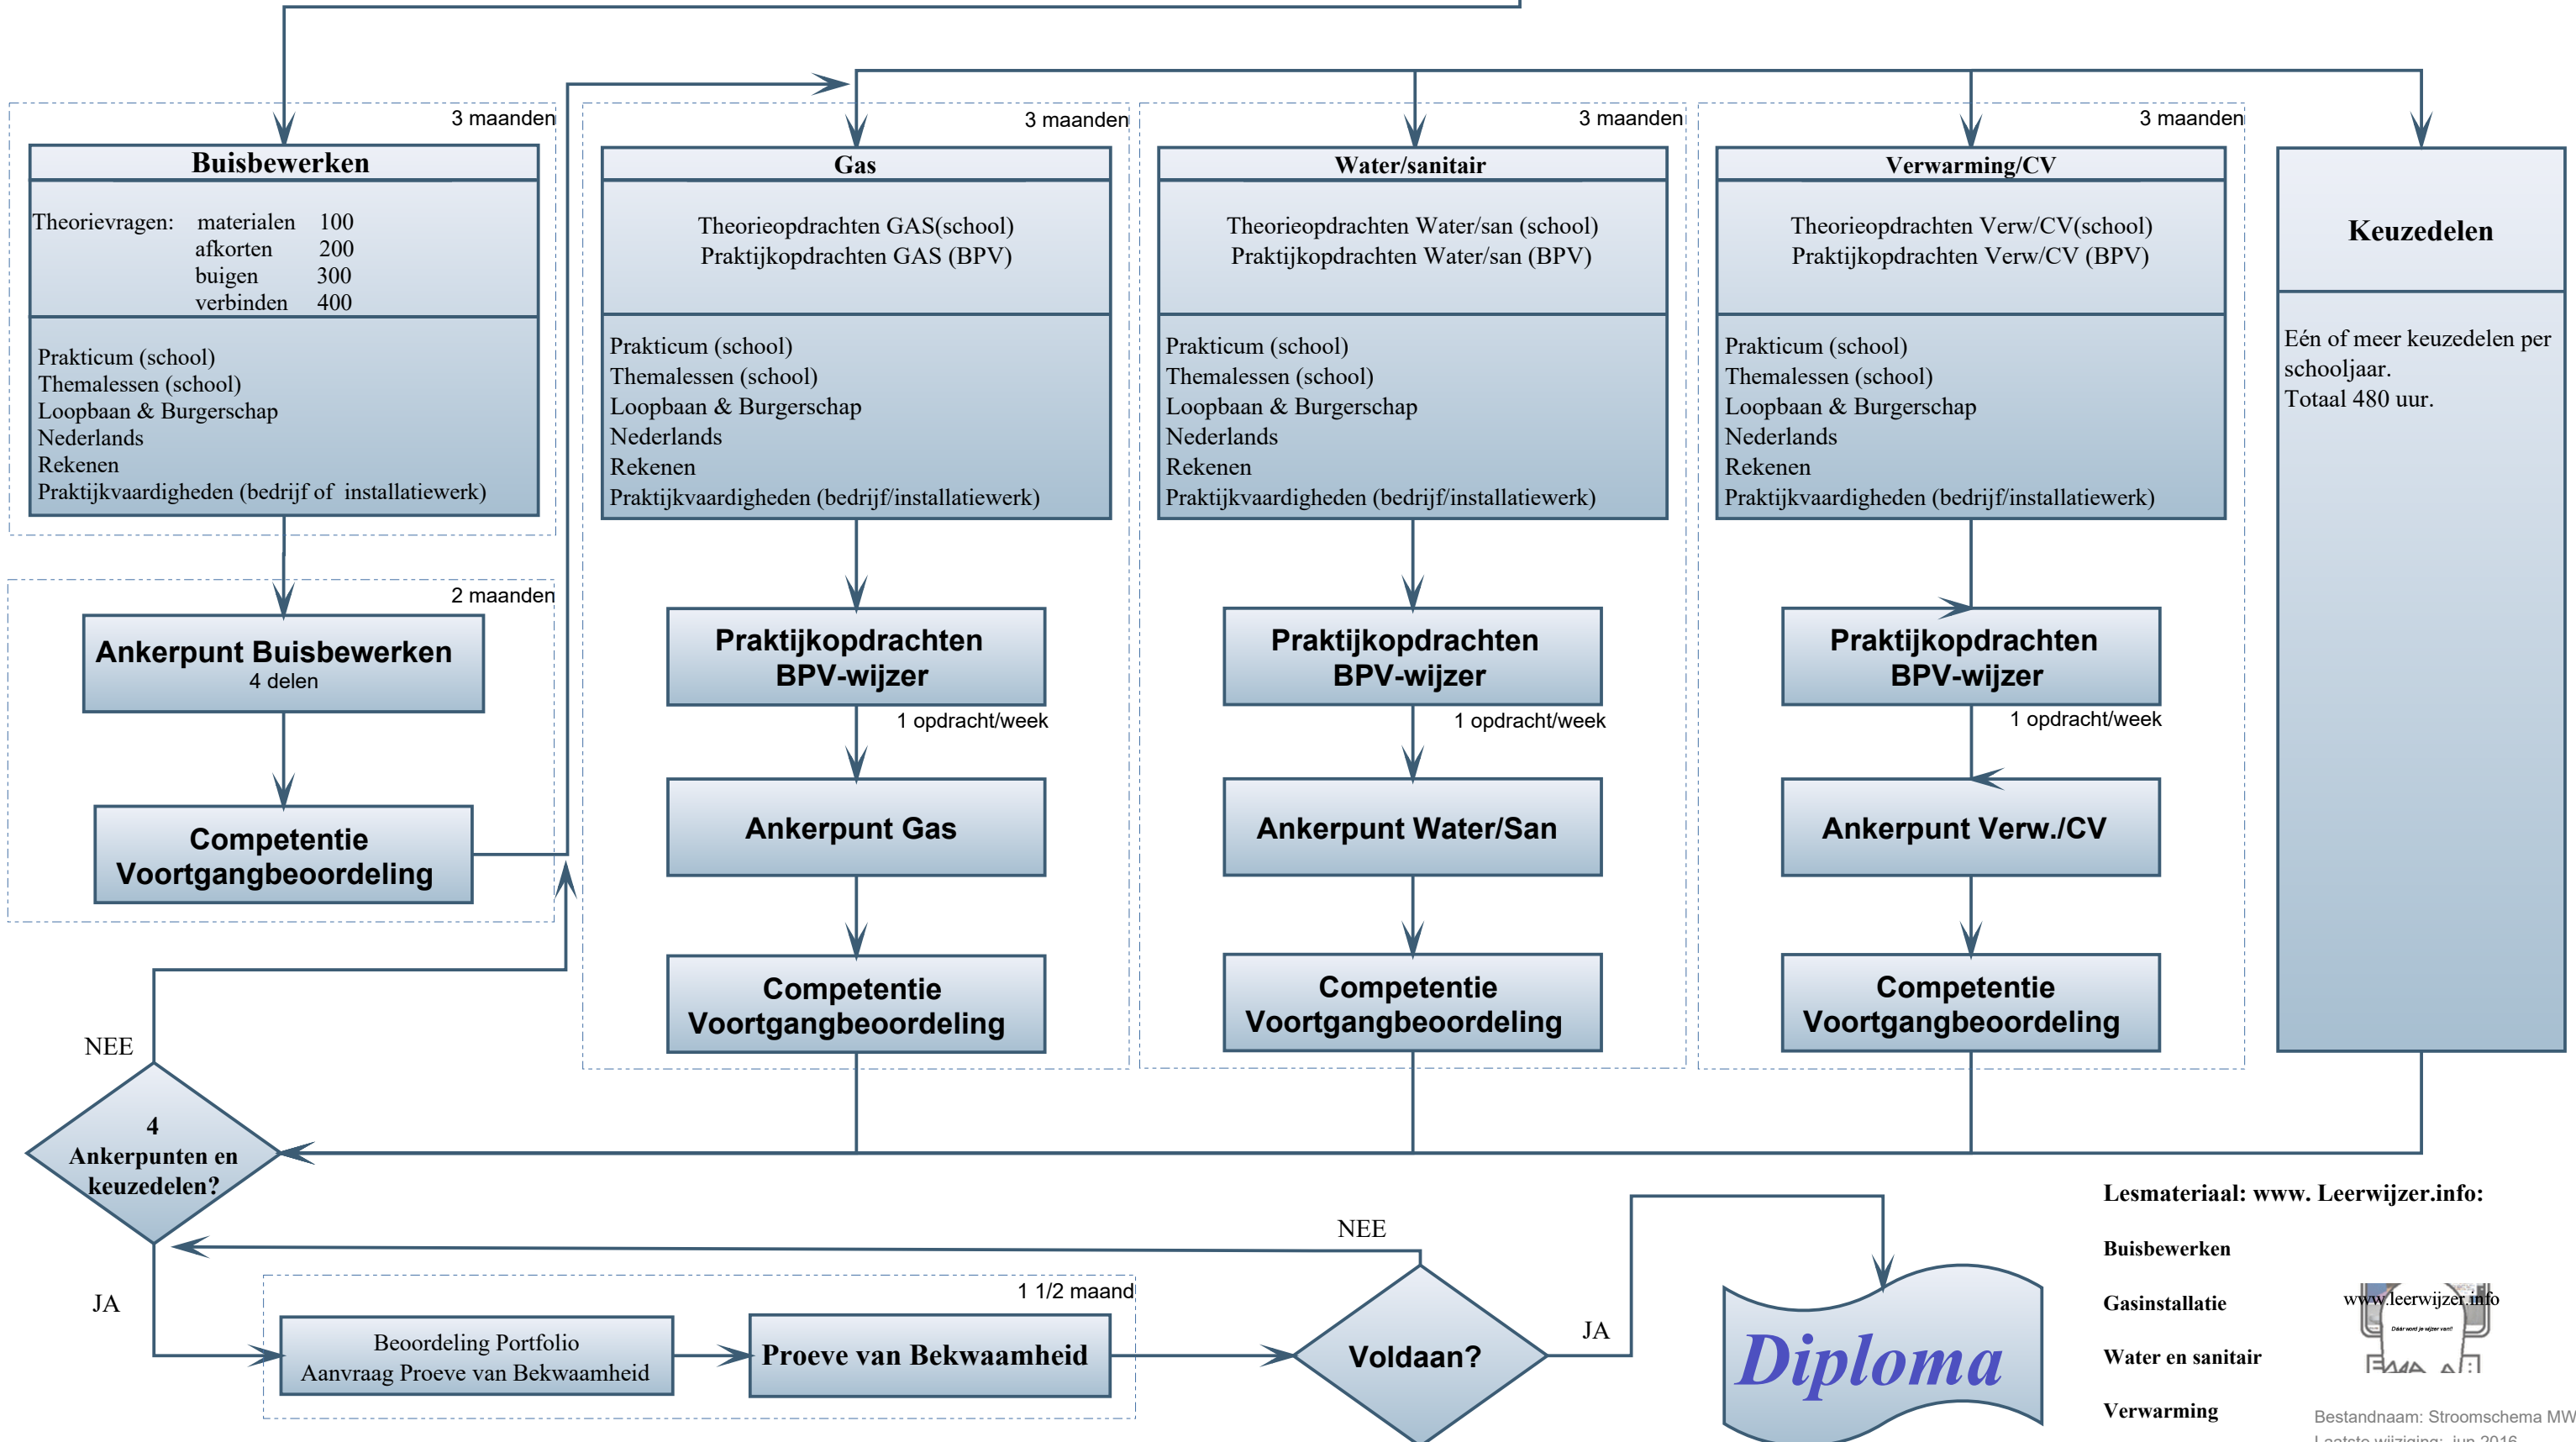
3 maanden

Buisbewerken

Theorievragen: materialen 100
afkorten 200
buigen 300
verbinden 400

Prakticum (school)
Themalessen (school)
Loopbaan & Burgerschap
Nederlands
Rekenen
Praktijkvaardigheden (bedrijf of installatiewerk)

2 maanden

Ankerpunt Buisbewerken
4 delen

Competentie Voortgangbeoordeling

3 maanden

Gas

Theorieopdrachten GAS(school)
Praktijkopdrachten GAS (BPV)

Prakticum (school)
Themalessen (school)
Loopbaan & Burgerschap
Nederlands
Rekenen
Praktijkvaardigheden (bedrijf/installatiewerk)

Praktijkopdrachten BPV-wijzer

1 opdracht/week

Ankerpunt Gas

Competentie Voortgangbeoordeling

3 maanden

Water/sanitair

Theorieopdrachten Water/san (school)
Praktijkopdrachten Water/san (BPV)

Prakticum (school)
Themalessen (school)
Loopbaan & Burgerschap
Nederlands
Rekenen
Praktijkvaardigheden (bedrijf/installatiewerk)

Praktijkopdrachten BPV-wijzer

1 opdracht/week

Ankerpunt Water/San

Competentie Voortgangbeoordeling

3 maanden

Verwarming/CV

Theorieopdrachten Verw/CV(school)
Praktijkopdrachten Verw/CV (BPV)

Prakticum (school)
Themalessen (school)
Loopbaan & Burgerschap
Nederlands
Rekenen
Praktijkvaardigheden (bedrijf/installatiewerk)

Praktijkopdrachten BPV-wijzer

1 opdracht/week

Ankerpunt Verw./CV

Competentie Voortgangbeoordeling

Keuzedelen

Eén of meer keuzedelen per schooljaar.
Totaal 480 uur.

NEE

4 Ankerpunten en keuzedelen?

JA

1 1/2 maand

Beoordeling Portfolio
Aanvraag Proeve van Bekwaamheid

Proeve van Bekwaamheid

NEE

Voldaan?

JA

Diploma

Lesmateriaal: www. Leerwijzer.info:

Buisbewerken

Gasinstallatie

Water en sanitair

Verwarming

www.leerwijzer.info

Bestandnaam: Stroomschema MW
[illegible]